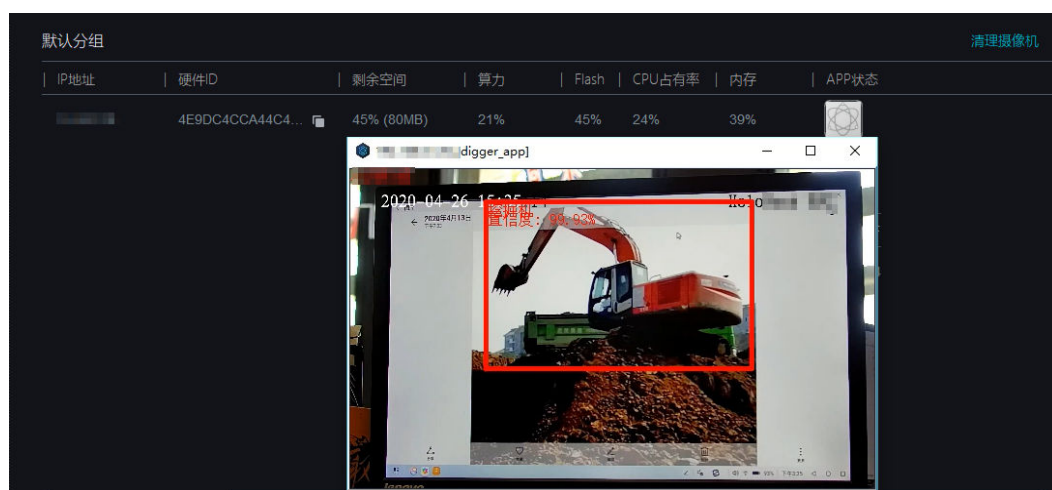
默认分组

清理摄像机

| IP地址 | 硬件ID | 剩余空间 | 算力 | Flash | CPU占有率 | 内存 | APP状态 |
|---|---|---|---|---|---|---|---|
| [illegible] | 4E9DC4CCA44C4... | 45% (80MB) | 21% | 45% | 24% | 39% | |

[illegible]digger_app]

2020-04-26 15:25 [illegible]

置信度: 99.93%

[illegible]

lenovo